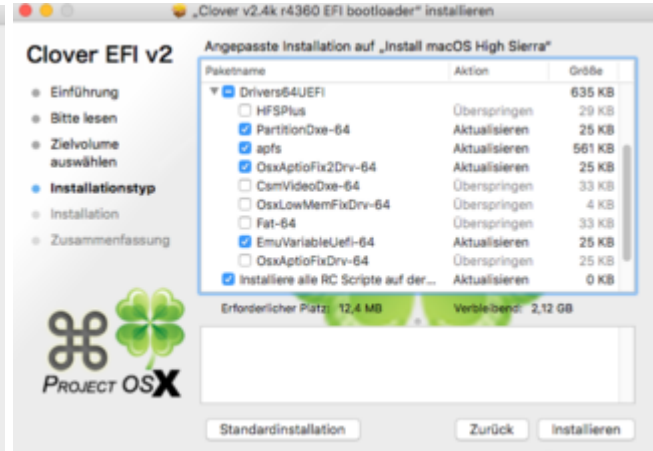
„Clover v2.4k r4360 EFI bootloader“ installieren

Clover EFI v2

Einführung
Bitte lesen
Zielvolume auswählen
Installationstyp
Installation
Zusammenfassung

Angepasste Installation auf „Install macOS High Sierra“

| Paketname | Aktion | Größe |
|---|---|---|
| Drivers64UEFI | | 635 KB |
| HFSPlus | Überspringen | 29 KB |
| PartitionDxe-64 | Aktualisieren | 25 KB |
| apfs | Aktualisieren | 561 KB |
| OsxAptioFix2Drv-64 | Aktualisieren | 25 KB |
| CsmVideoDxe-64 | Überspringen | 33 KB |
| OsxLowMemFixDrv-64 | Überspringen | 4 KB |
| Fat-64 | Überspringen | 33 KB |
| EmuVariableUefi-64 | Aktualisieren | 25 KB |
| OsxAptioFixDrv-64 | Überspringen | 25 KB |
| Installiere alle RC Scripte auf der... | Aktualisieren | 0 KB |

Erforderlicher Platz: 12,4 MB Verbleibend: 2,12 GB

PROJECT OSX

Standardinstallation
Zurück
Installieren